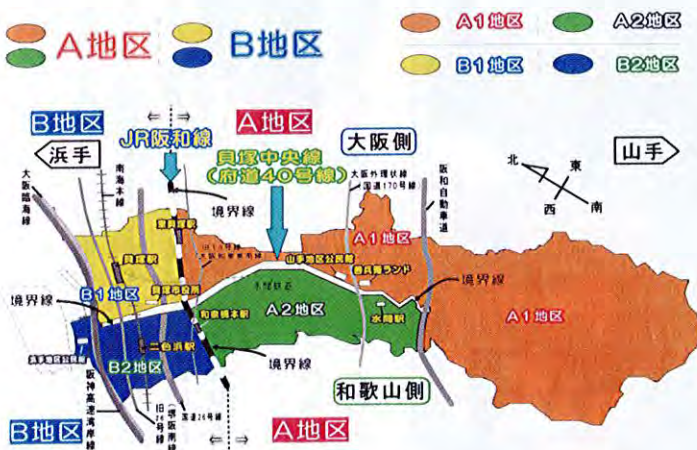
A地区 B地区

A1地区 A2地区

B1地区 B2地区

B地区

浜手

JR阪和線

A地区

貝塚中央線
(府道40号線)

大阪側

山手

北 東 西 南

大阪臨海線

南海本線

境界線

東貝塚駅

大阪外環状線
国道170号線

阪和自動車道

A1地区

山手地区公民館

貝塚駅

貝塚市役所

水間鉄道

和泉橋本駅

A2地区

水間駅

境界線

A1地区

境界線

B1地区

二色浜駅

B2地区

浜手地区公民館

阪神高速湾岸線

旧26号線

(堺阪南線)

府道24号線

境界線

和歌山側

B地区

A地区